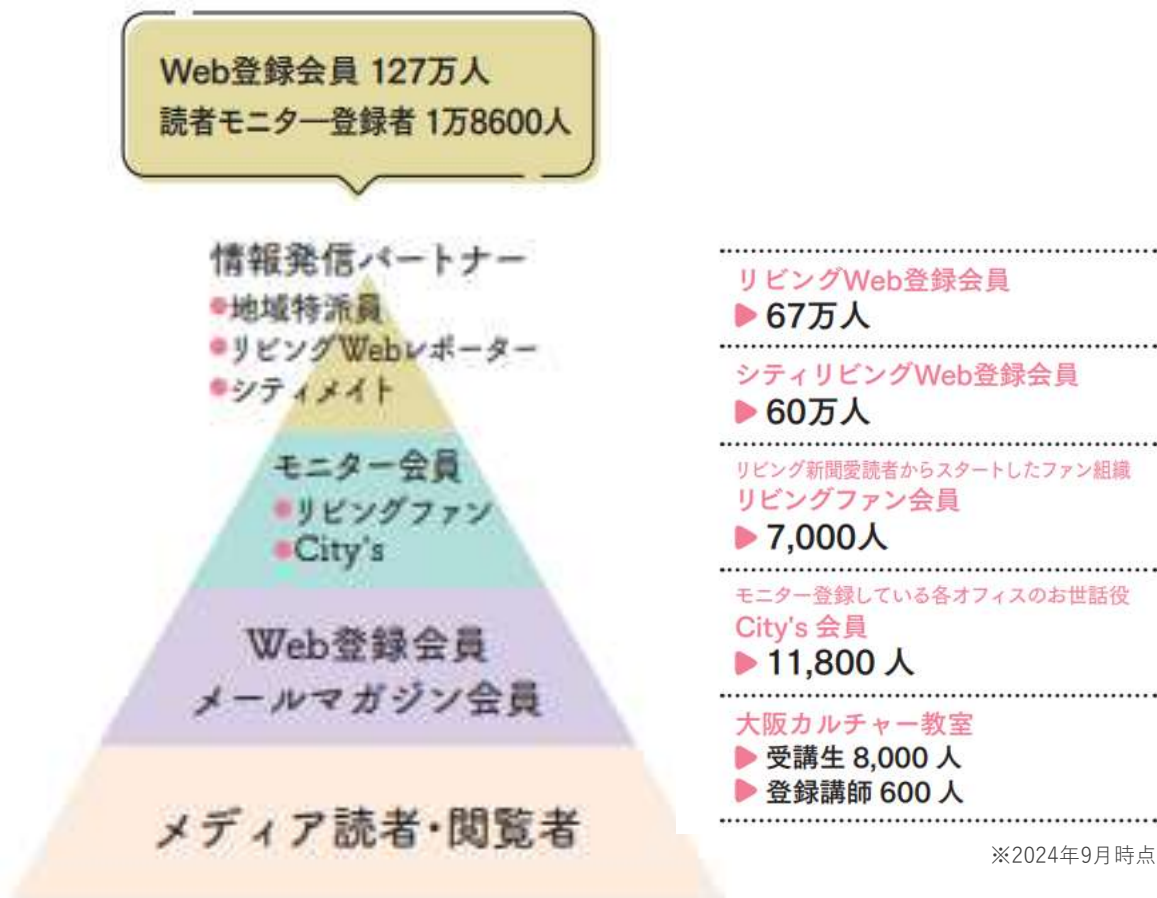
Web登録会員 127万人
読者モニター登録者 1万8600人

情報発信パートナー
●地域特派員
●リビングWebレポーター
●シティメイト

モニター会員
●リビングファン
●City's

Web登録会員
メールマガジン会員

メディア読者・閲覧者

リビングWeb登録会員
▶ 67万人

シティリビングWeb登録会員
▶ 60万人

リビング新聞愛読者からスタートしたファン組織
リビングファン会員
▶ 7,000人

モニター登録している各オフィスのお世話役
City's 会員
▶ 11,800 人

大阪カルチャー教室
▶ 受講生 8,000 人
▶ 登録講師 600 人

※2024年9月時点